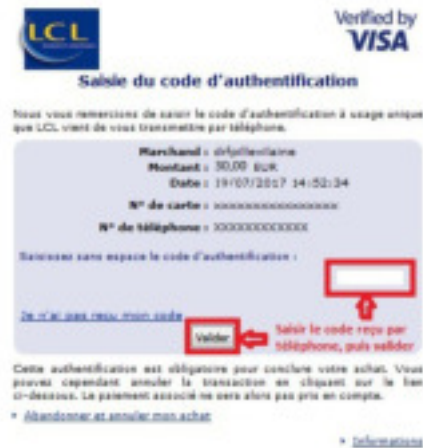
LCL

Verified by VISA

Saisie du code d'authentification

Nous vous remercions de saisir le code d'authentification à usage unique que LCL vient de vous transmettre par téléphone.

Marchand : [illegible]
Montant : 50,00 EUR
Date : 19/07/2017 14:53:34
N° de carte : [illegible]
N° de téléphone : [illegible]

Saisissez sans espace le code d'authentification :

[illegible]

Valider

Saisir le code reçu par téléphone, puis valider

Cette authentification est obligatoire pour conclure votre achat. Vous pouvez cependant annuler la transaction en cliquant sur le lien ci-dessous. Le paiement associé ne sera alors pas pris en compte.

» Abandonner et annuler mon achat

» Informations